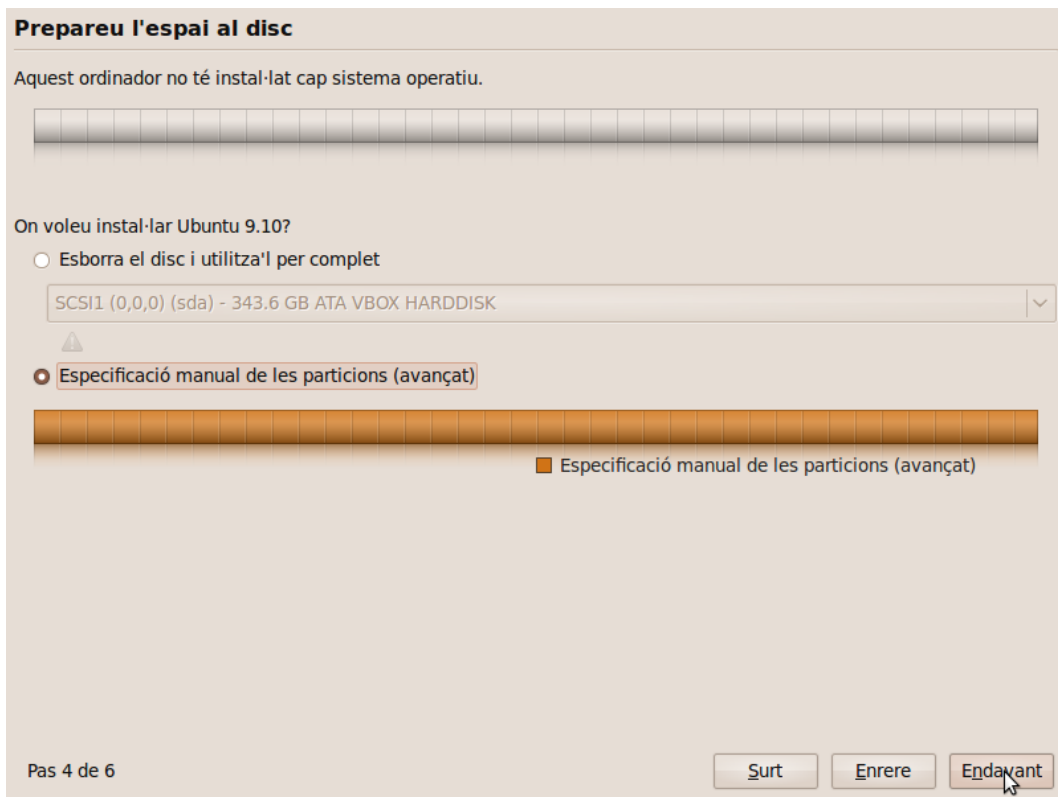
Prepareu l'espai al disc

Aquest ordinador no té instal·lat cap sistema operatiu.

On voleu instal·lar Ubuntu 9.10?

Esborra el disc i utilitza'l per complet

SCSI1 (0,0,0) (sda) - 343.6 GB ATA VBOX HARDDISK

Especificació manual de les particions (avançat)

Especificació manual de les particions (avançat)

Pas 4 de 6

Surt

Enrere

Endavant